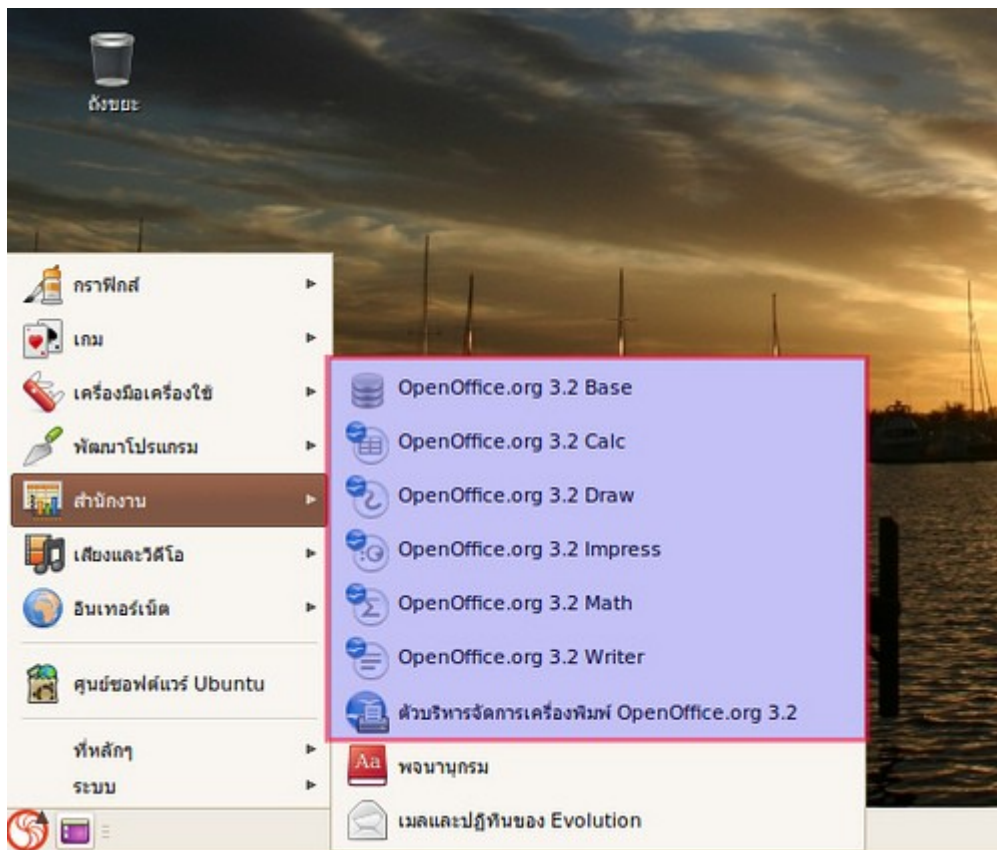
ถังขยะ

กราฟิกส์
เกม
เครื่องมือเครื่องใช้
พัฒนาโปรแกรม
สำนักงาน
เสียงและวิดีโอ
อินเทอร์เน็ต
ศูนย์ซอฟต์แวร์ Ubuntu
ที่หลักๆ
ระบบ

OpenOffice.org 3.2 Base
OpenOffice.org 3.2 Calc
OpenOffice.org 3.2 Draw
OpenOffice.org 3.2 Impress
OpenOffice.org 3.2 Math
OpenOffice.org 3.2 Writer
ตัวบริหารจัดการเครื่องพิมพ์ OpenOffice.org 3.2
พจนานุกรม
เมลและปฏิทินของ Evolution